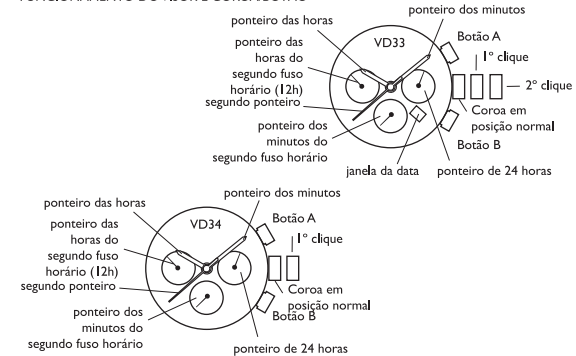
FUNCIONAMENTO DO VD33 E DO VD34

ponteiro das horas
ponteiro dos minutos
VD33
Botão A
ponteiro das horas do segundo fuso horário (12h)
1º clique
2º clique
segundo ponteiro
Coroa em posição normal
ponteiro dos minutos do segundo fuso horário
Botão B
janela da data
ponteiro de 24 horas

ponteiro dos minutos
ponteiro das horas
VD34
Botão A
ponteiro das horas do segundo fuso horário (12h)
1º clique
segundo ponteiro
Coroa em posição normal
ponteiro dos minutos do segundo fuso horário
Botão B
ponteiro de 24 horas